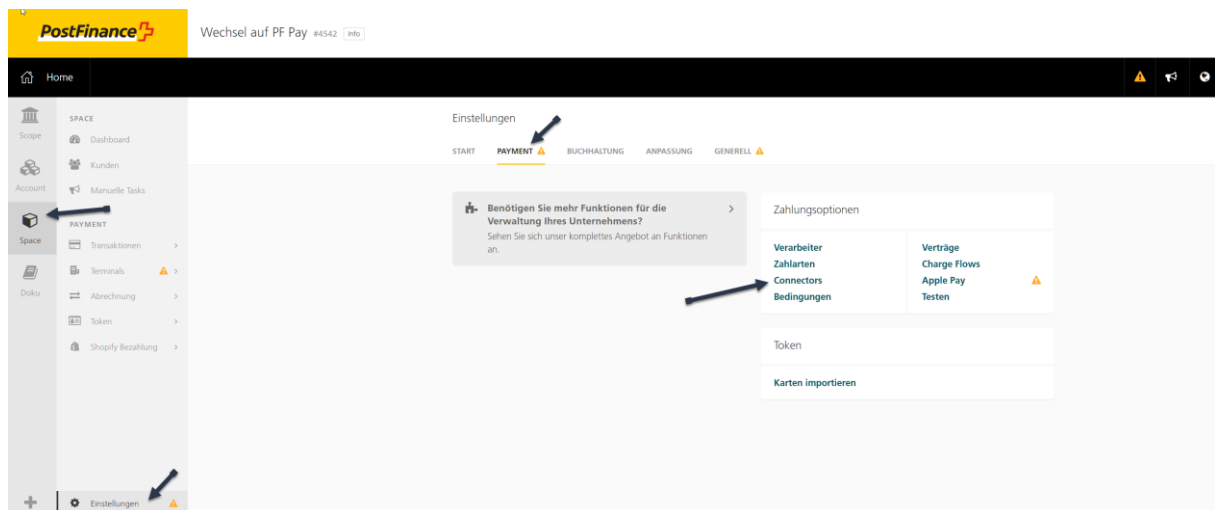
PostFinance

Wechsel auf PF Pay #4542 Info

Home

Scope

Account

Space

Doku

SPACE

Dashboard

Kunden

Manuelle Tasks

PAYMENT

Transaktionen

Terminals

Abrechnung

Token

Shopify Bezahlung

Einstellungen

Einstellungen

START PAYMENT BUCHHALTUNG ANPASSUNG GENERELL

Benötigen Sie mehr Funktionen für die Verwaltung Ihres Unternehmens?
Sehen Sie sich unser komplettes Angebot an Funktionen an.

Zahlungsoptionen

Verarbeiter
Zahlarten
Connectors
Bedingungen

Verträge
Charge Flows
Apple Pay
Testen

Token

Karten importieren